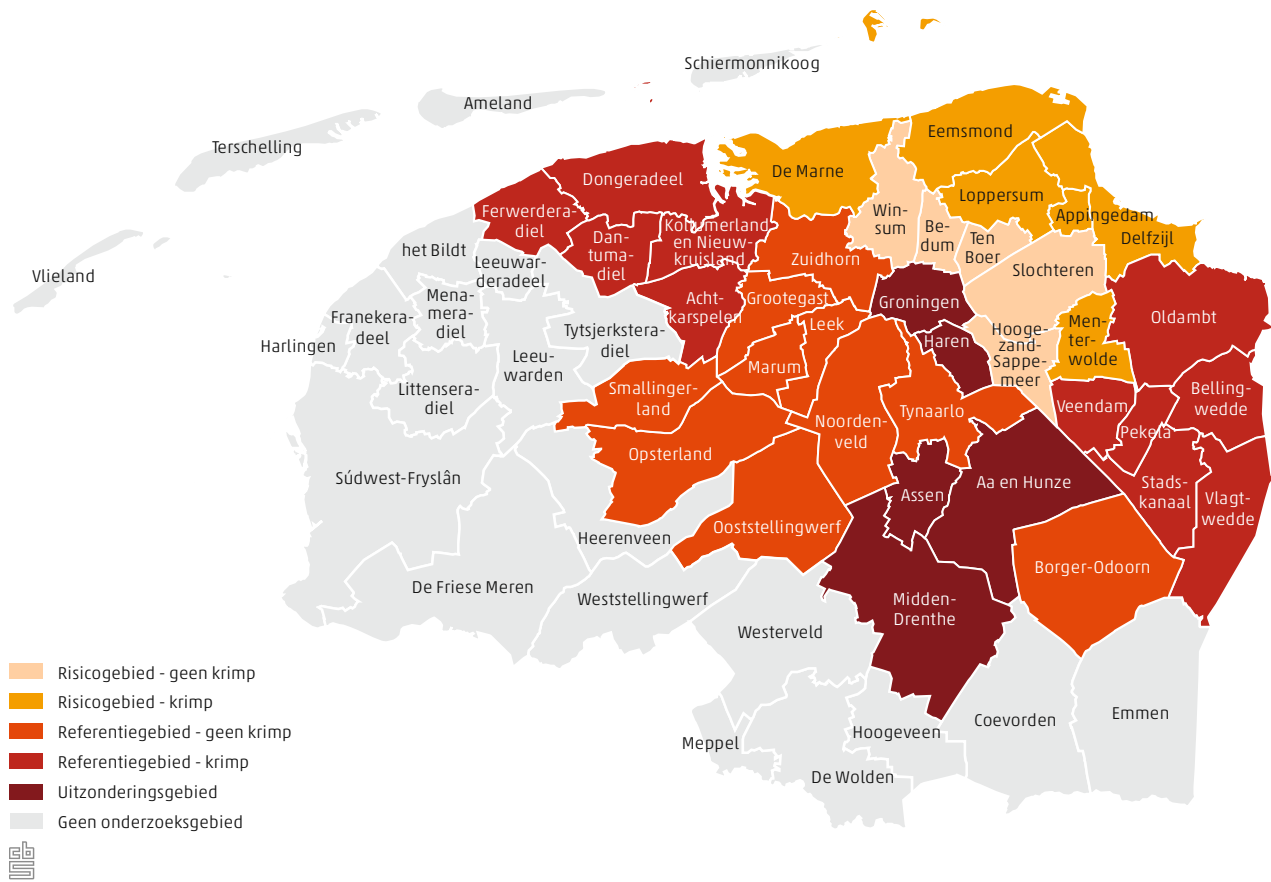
Schiermonnikoog
Ameland
Terschelling
Vlieland
Dongeradeel
Ferwerderadiel
Dantumadiel
Kollumerland en Nieuwkruisland
De Marne
Eemsmond
Winsum
Bedum
Loppersum
Appingedam
Delfzijl
Ten Boer
Zuidhorn
het Bildt
Leeuwarderadeel
Menameradiel
Franekeradeel
Harlingen
Tytsjerksteradiel
Leeuwarden
Littenseradiel
Achtkarspelen
Grootegast
Groningen
Slochteren
Hoogezand-Sappemeer
Menterwolde
Oldambt
Leek
Haren
Marum
Smallingerland
Opsterland
Noordenveld
Tynaarlo
Veendam
Pekela
Bellingwedde
Súdwest-Fryslân
Assen
Aa en Hunze
Stadskanaal
Vlagtwedde
Heerenveen
Ooststellingwerf
Borger-Odoorn
De Friese Meren
Weststellingwerf
Midden-Drenthe
Westerveld
Coevorden
Emmen
Meppel
Hoogeveen
De Wolden

Risicogebied - geen krimp
Risicogebied - krimp
Referentiegebied - geen krimp
Referentiegebied - krimp
Uitzonderingsgebied
Geen onderzoeksgebied